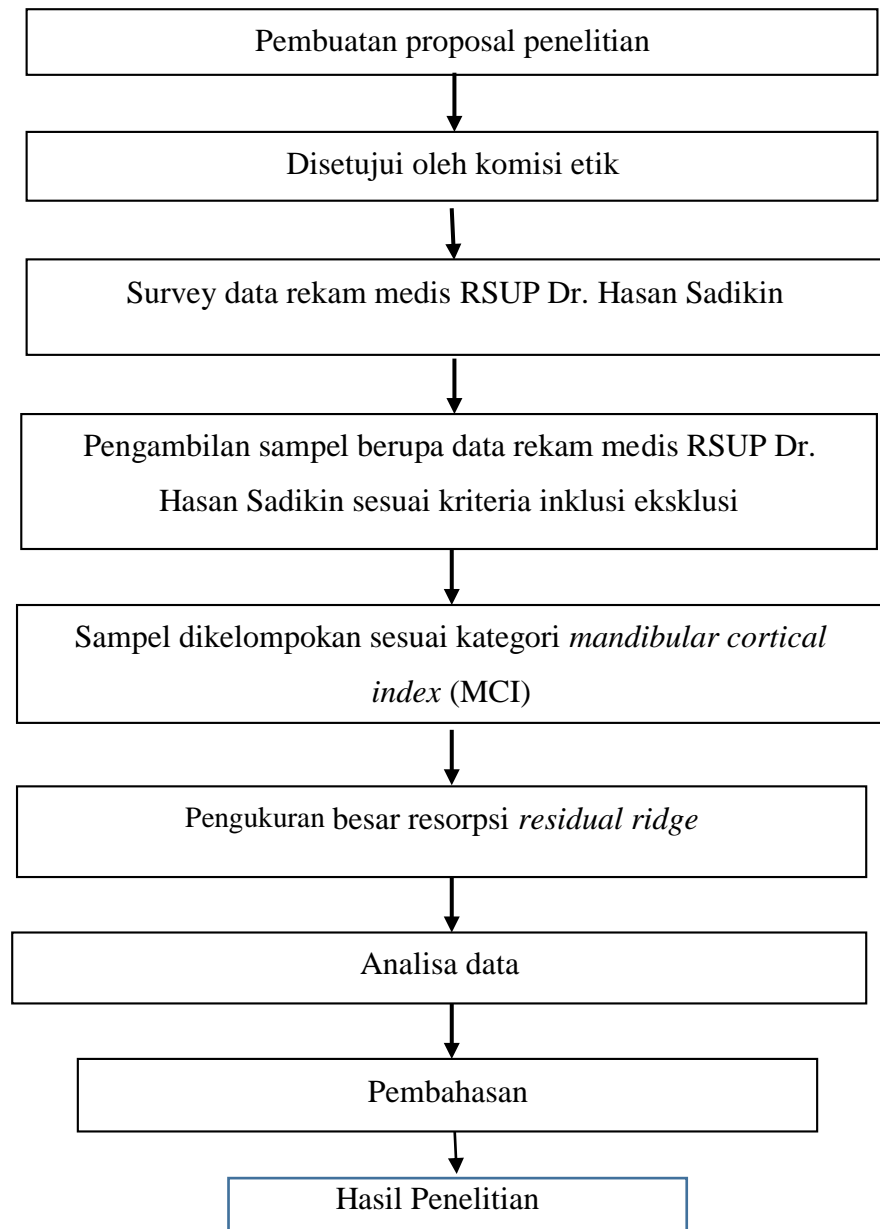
Pembuatan proposal penelitian

Disetujui oleh komisi etik

Survey data rekam medis RSUP Dr. Hasan Sadikin

Pengambilan sampel berupa data rekam medis RSUP Dr. Hasan Sadikin sesuai kriteria inklusi eksklusi

Sampel dikelompokan sesuai kategori *mandibular cortical index* (MCI)

Pengukuran besar resorpsi *residual ridge*

Analisa data

Pembahasan

Hasil Penelitian